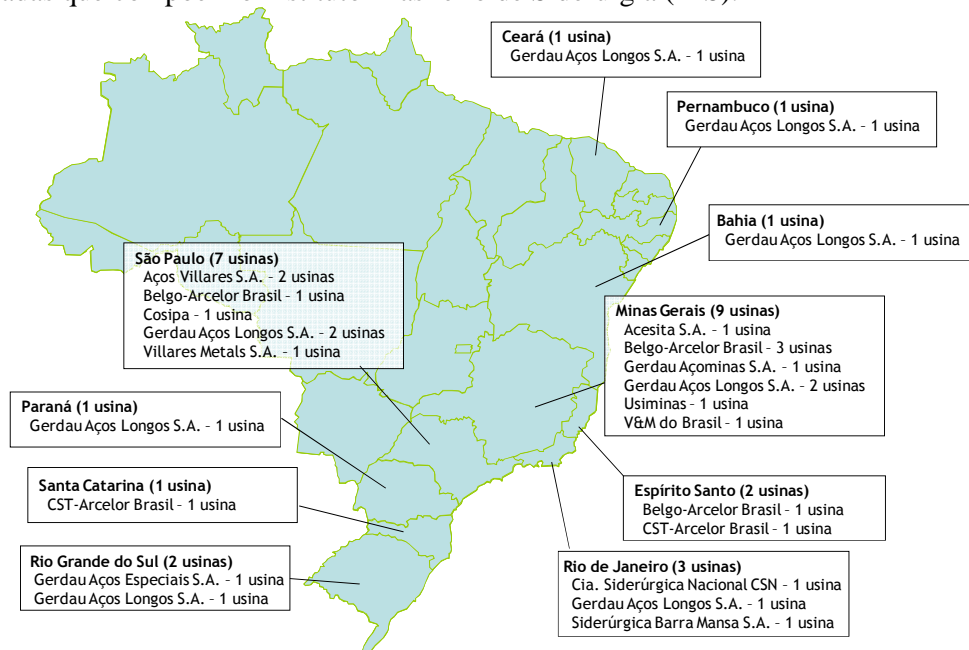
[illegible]

**Ceará (1 usina)**
Gerdau Aços Longos S.A. – 1 usina

**Pernambuco (1 usina)**
Gerdau Aços Longos S.A. – 1 usina

**Bahia (1 usina)**
Gerdau Aços Longos S.A. – 1 usina

**São Paulo (7 usinas)**
Aços Villares S.A. – 2 usinas
Belgo-Arcelor Brasil – 1 usina
Cosipa – 1 usina
Gerdau Aços Longos S.A. – 2 usinas
Villares Metals S.A. – 1 usina

**Minas Gerais (9 usinas)**
Acesita S.A. – 1 usina
Belgo-Arcelor Brasil – 3 usinas
Gerdau Açominas S.A. – 1 usina
Gerdau Aços Longos S.A. – 2 usinas
Usiminas – 1 usina
V&M do Brasil – 1 usina

**Paraná (1 usina)**
Gerdau Aços Longos S.A. – 1 usina

**Santa Catarina (1 usina)**
CST-Arcelor Brasil – 1 usina

**Espírito Santo (2 usinas)**
Belgo-Arcelor Brasil – 1 usina
CST-Arcelor Brasil – 1 usina

**Rio Grande do Sul (2 usinas)**
Gerdau Aços Especiais S.A. – 1 usina
Gerdau Aços Longos S.A. – 1 usina

**Rio de Janeiro (3 usinas)**
Cia. Siderúrgica Nacional CSN – 1 usina
Gerdau Aços Longos S.A. – 1 usina
Siderúrgica Barra Mansa S.A. – 1 usina